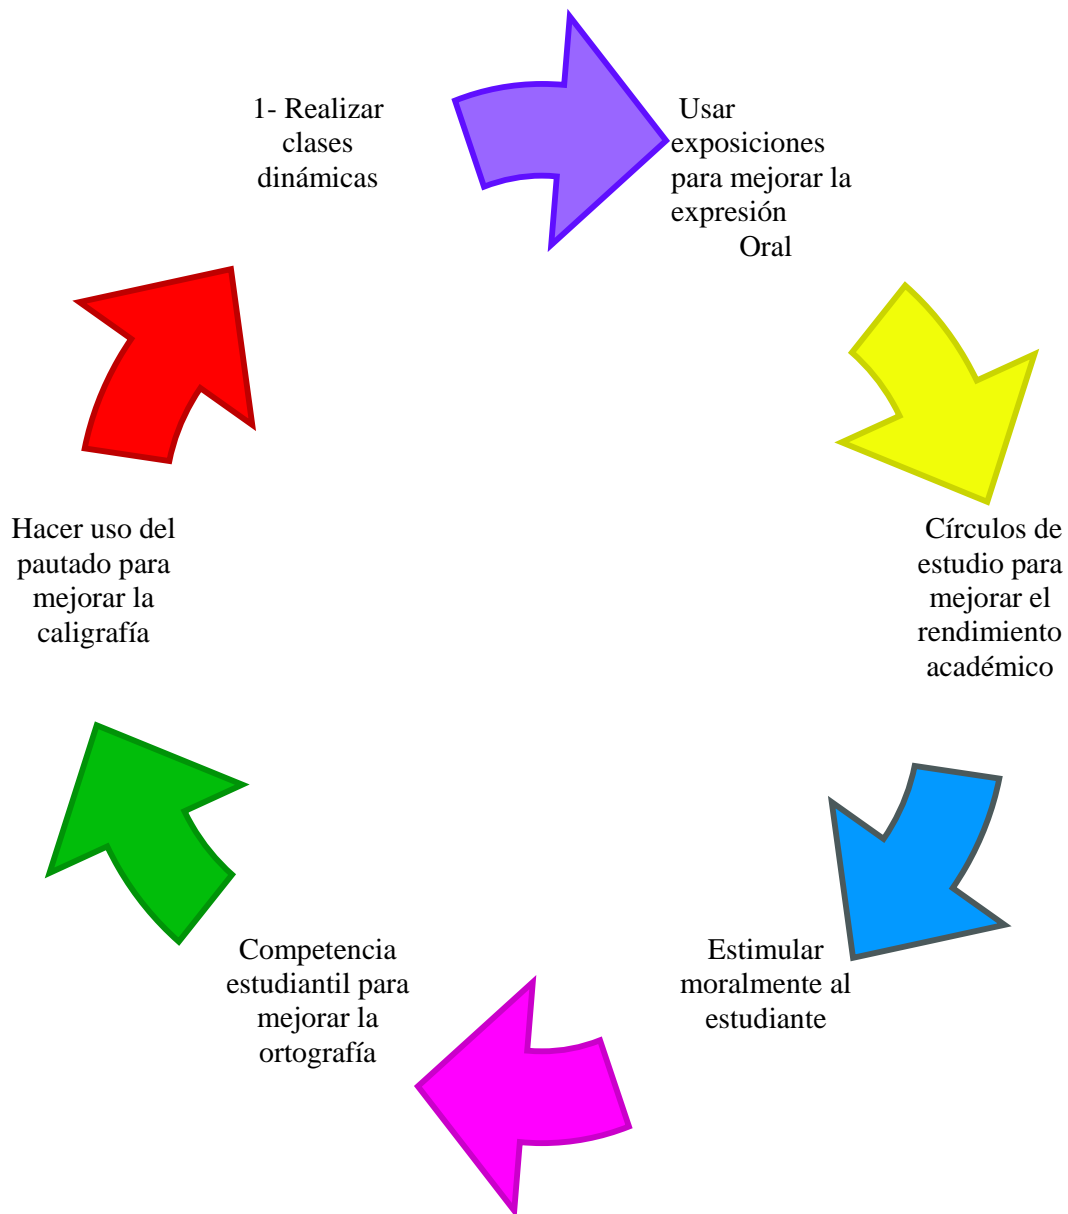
1- Realizar clases dinámicas

Usar exposiciones para mejorar la expresión Oral

Círculos de estudio para mejorar el rendimiento académico

Estimular moralmente al estudiante

Competencia estudiantil para mejorar la ortografía

Hacer uso del pautado para mejorar la caligrafía